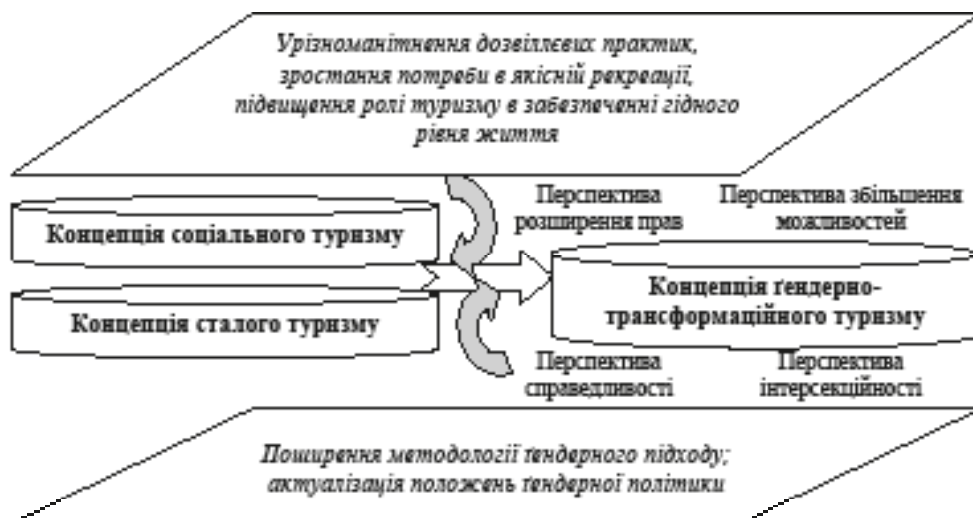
Урізноманітнення дозвіллєвих практик, зростання потреби в якісній рекреації, підвищення ролі туризму в забезпеченні гідного рівня життя

Концепція соціального туризму

Концепція сталого туризму

Перспектива розширення прав

Перспектива збільшення можливостей

Концепція ґендерно-трансформаційного туризму

Перспектива справедливості

Перспектива інтерсекційності

Поширення методології ґендерного підходу; актуалізація положень ґендерної політики